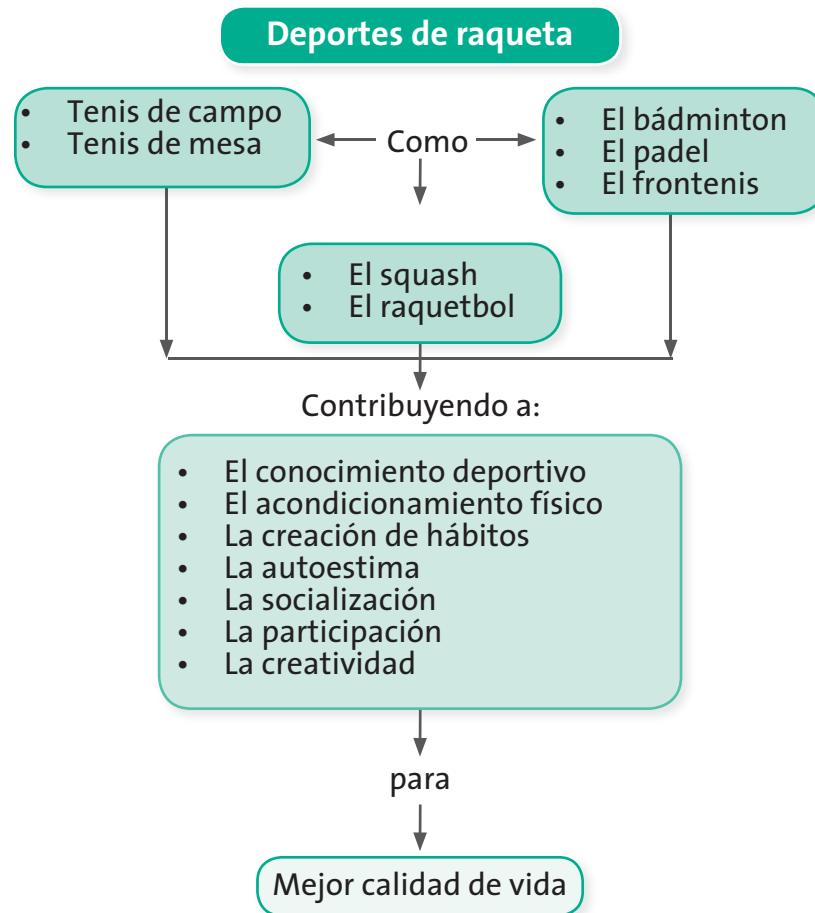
Deportes de raqueta

- Tenis de campo
- Tenis de mesa

Como

- El bádminton
- El padel
- El frontenis

- El squash
- El raquetbol

Contribuyendo a:

- El conocimiento deportivo
- El acondicionamiento físico
- La creación de hábitos
- La autoestima
- La socialización
- La participación
- La creatividad

para

Mejor calidad de vida